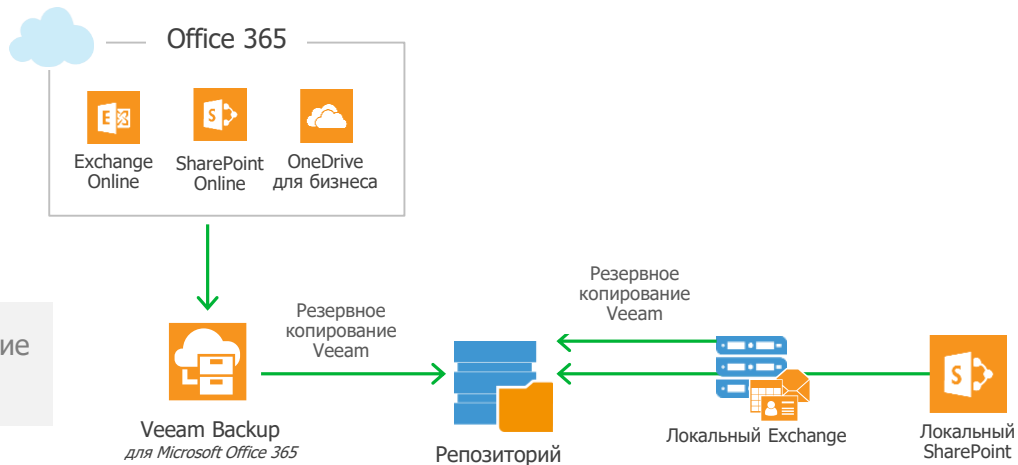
Office 365

Exchange Online

SharePoint Online

OneDrive для бизнеса

ие

Резервное копирование Veeam

Резервное копирование Veeam

Veeam Backup
для Microsoft Office 365

Репозиторий

Локальный Exchange

Локальный SharePoint